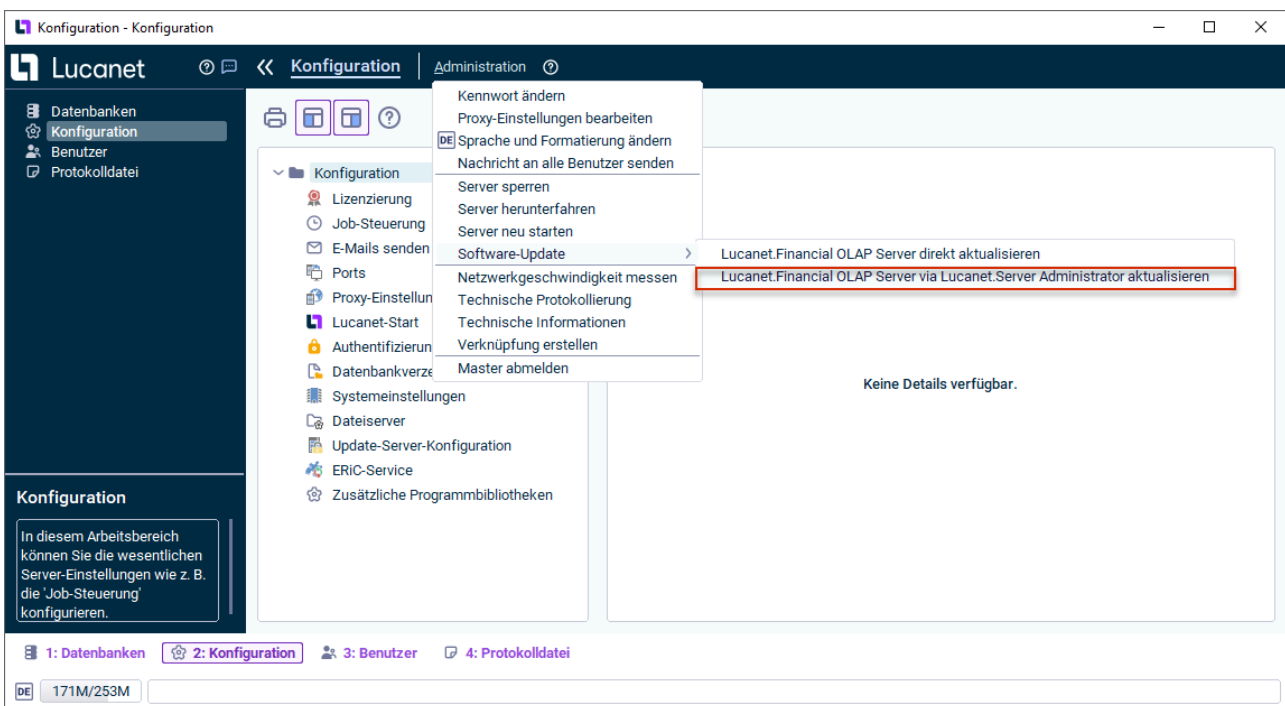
Konfiguration - Konfiguration

Lucanet

Konfiguration

Administration

Datenbanken
Konfiguration
Benutzer
Protokolldatei

Kennwort ändern
Proxy-Einstellungen bearbeiten
DE Sprache und Formatierung ändern
Nachricht an alle Benutzer senden
Server sperren
Server herunterfahren
Server neu starten
Software-Update
Netzwerkgeschwindigkeit messen
Technische Protokollierung
Technische Informationen
Verknüpfung erstellen
Master abmelden

Lucanet.Financial OLAP Server direkt aktualisieren
Lucanet.Financial OLAP Server via Lucanet.Server Administrator aktualisieren

Konfiguration
Lizenzierung
Job-Steuerung
E-Mails senden
Ports
Proxy-Einstellun
Lucanet-Start
Authentifizierun
Datenbankverze
Systemeinstellungen
Dateiserver
Update-Server-Konfiguration
ERiC-Service
Zusätzliche Programmbibliotheken

Keine Details verfügbar.

Konfiguration

In diesem Arbeitsbereich können Sie die wesentlichen Server-Einstellungen wie z. B. die 'Job-Steuerung' konfigurieren.

1: Datenbanken 2: Konfiguration 3: Benutzer 4: Protokolldatei

DE 171M/253M